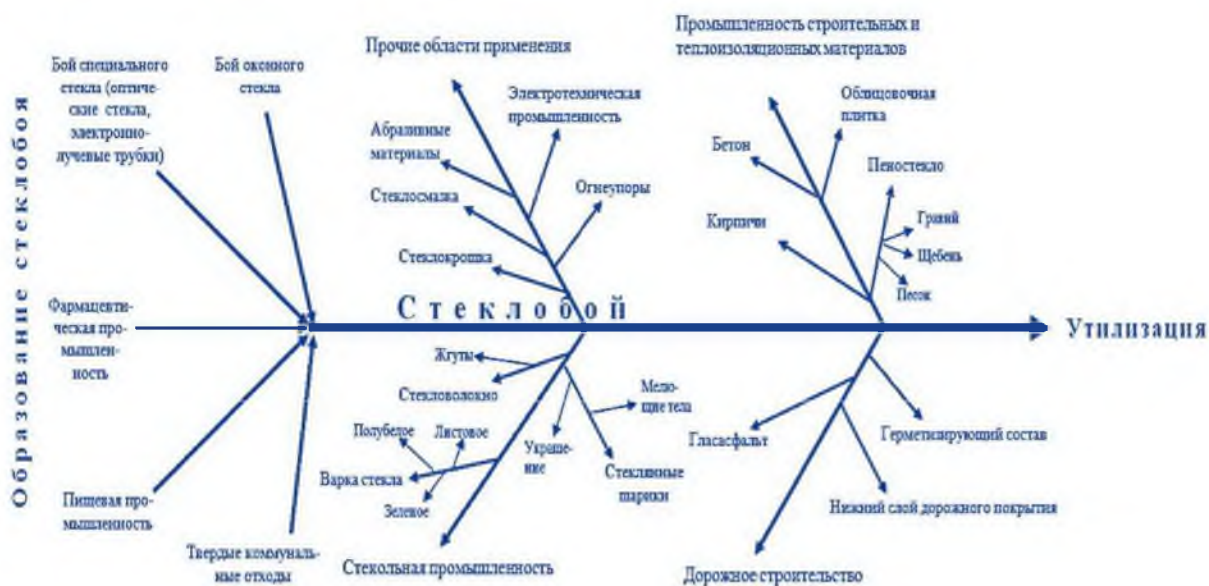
Образование стеклобоя

Бой специального стекла (оптические стекла, электронно-лучевые трубки)

Бой оконного стекла

Фармацевтическая промышленность

Пищевая промышленность

Твердые коммунальные отходы

Прочие области применения

Абразивные материалы

Электротехническая промышленность

Стеклосмазка

Огнеупоры

Стеклокрошка

Стеклобой

Промышленность строительных и теплоизоляционных материалов

Облицовочная плитка

Бетон

Пеностекло

Кирпичи

Гравий

Щебень

Песок

Утилизация

Жгуты

Стекловолокно

Мелющие тела

Полубелое

Листовое

Украшение

Варка стекла

Зеленое

Стеклянные шарики

Стекольная промышленность

Гласасфальт

Герметизирующий состав

Нижний слой дорожного покрытия

Дорожное строительство